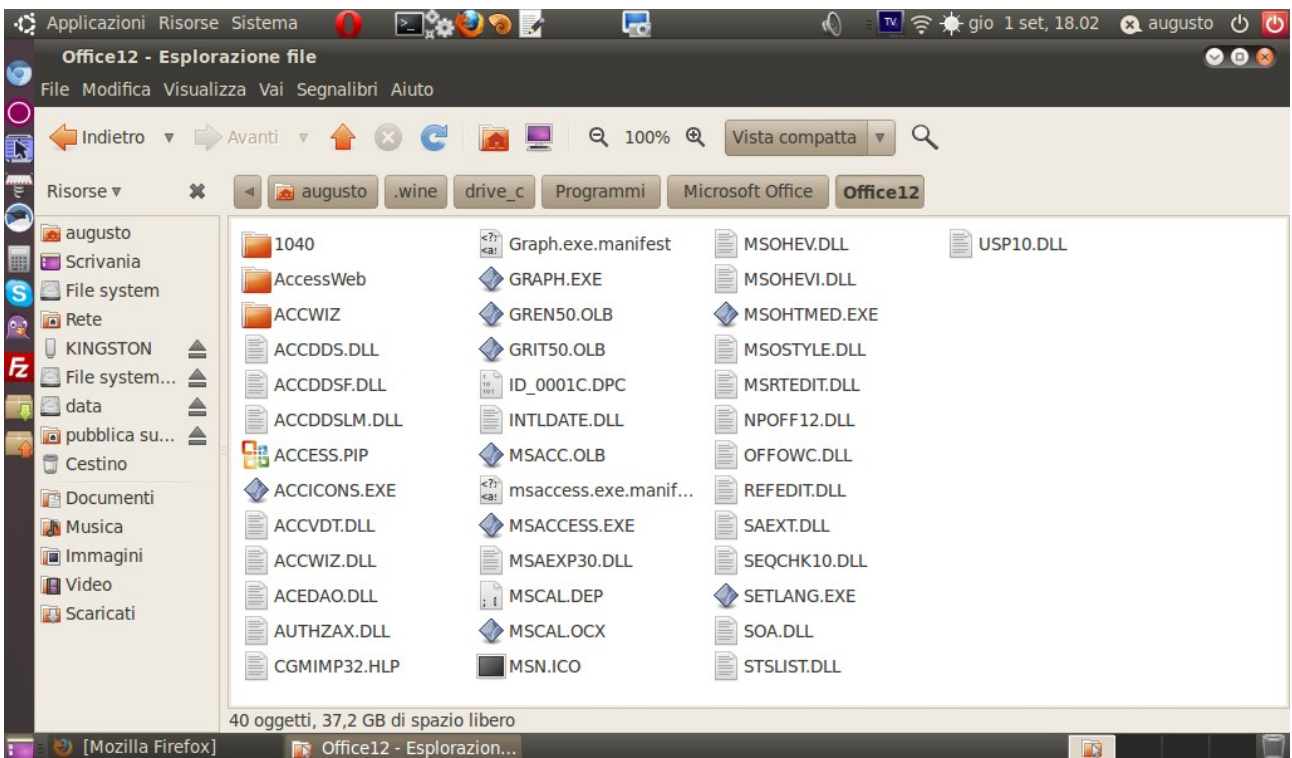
Applicazioni Risorse Sistema

gio 1 set, 18.02 augusto

Office12 - Esplorazione file

File Modifica Visualizza Vai Segnalibri Aiuto

Indietro Avanti 100% Vista compatta

Risorse

augusto .wine drive_c Programmi Microsoft Office Office12

augusto
Scrivania
File system
Rete
KINGSTON
File system...
data
pubblica su...
Cestino
Documenti
Musica
Immagini
Video
Scaricati

1040
AccessWeb
ACCWIZ
ACCDDS.DLL
ACCDDSF.DLL
ACCDDSLM.DLL
ACCESS.PIP
ACCICONS.EXE
ACCVDT.DLL
ACCWIZ.DLL
ACEDAO.DLL
AUTHZAX.DLL
CGMIMP32.HLP

Graph.exe.manifest
GRAPH.EXE
GREN50.OLB
GRIT50.OLB
ID_0001C.DPC
INTLDATE.DLL
MSACC.OLB
msaccess.exe.manif...
MSACCESS.EXE
MSAEXP30.DLL
MSCAL.DEP
MSCAL.OCX
MSN.ICO

MSOHEV.DLL
MSOHEVI.DLL
MSOHTMED.EXE
MSOSTYLE.DLL
MSRTEDIT.DLL
NPOFF12.DLL
OFFOWC.DLL
REFEDIT.DLL
SAEXT.DLL
SEQCHK10.DLL
SETLANG.EXE
SOA.DLL
STSLIST.DLL

USP10.DLL

40 oggetti, 37,2 GB di spazio libero

[Mozilla Firefox] Office12 - Esplorazion...